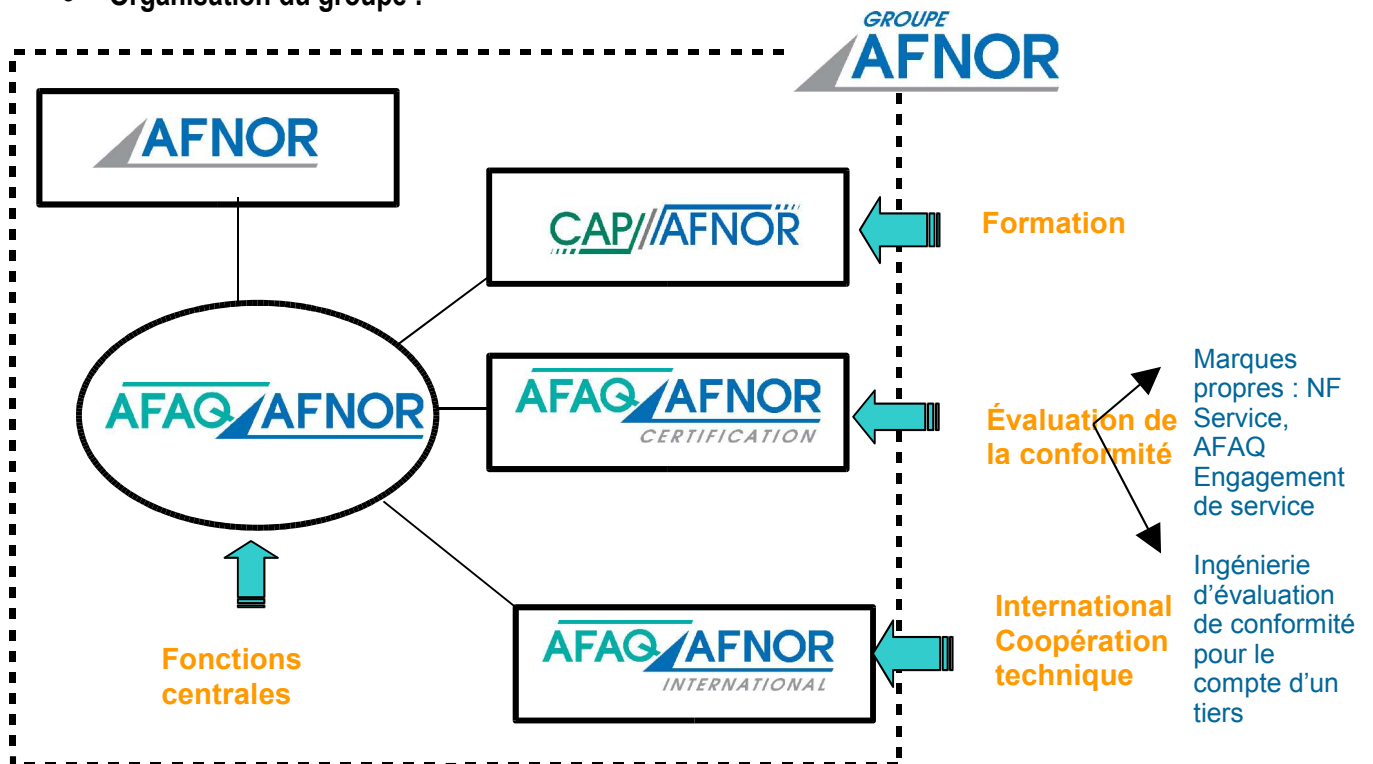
• Organisation du groupe :

GROUPE AFNOR

AFNOR

CAP AFNOR

Formation

AFAQ AFNOR

AFAQ AFNOR CERTIFICATION

Évaluation de la conformité

Marques propres : NF Service, AFAQ Engagement de service

Ingénierie d'évaluation de conformité pour le compte d'un tiers

AFAQ AFNOR INTERNATIONAL

International Coopération technique

Fonctions centrales